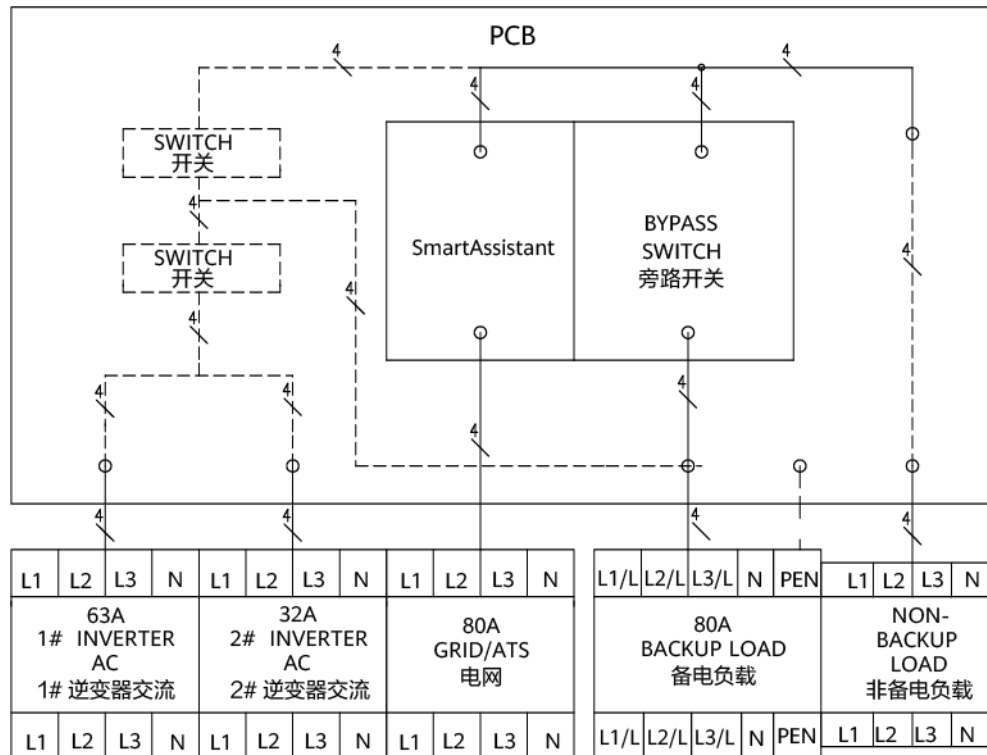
PCB

4

4

4

4

SWITCH
开关

4

SWITCH
开关

4

SmartAssistant

BYPASS
SWITCH
旁路开关

4

4

4

4

4

4

4

4

4

| L1 | L2 | L3 | N | L1 | L2 | L3 | N | L1 | L2 | L3 | N |
|---|---|---|---|---|---|---|---|---|---|---|---|

63A
1# INVERTER
AC
1# 逆变器交流

32A
2# INVERTER
AC
2# 逆变器交流

80A
GRID/ATS
电网

| L1 | L2 | L3 | N | L1 | L2 | L3 | N | L1 | L2 | L3 | N |
|---|---|---|---|---|---|---|---|---|---|---|---|

| L1/L | L2/L | L3/L | N | PEN |
|---|---|---|---|---|

80A
BACKUP LOAD
备电负载

| L1/L | L2/L | L3/L | N | PEN |
|---|---|---|---|---|

| L1 | L2 | L3 | N |
|---|---|---|---|

NON-
BACKUP
LOAD
非备电负载

| L1 | L2 | L3 | N |
|---|---|---|---|